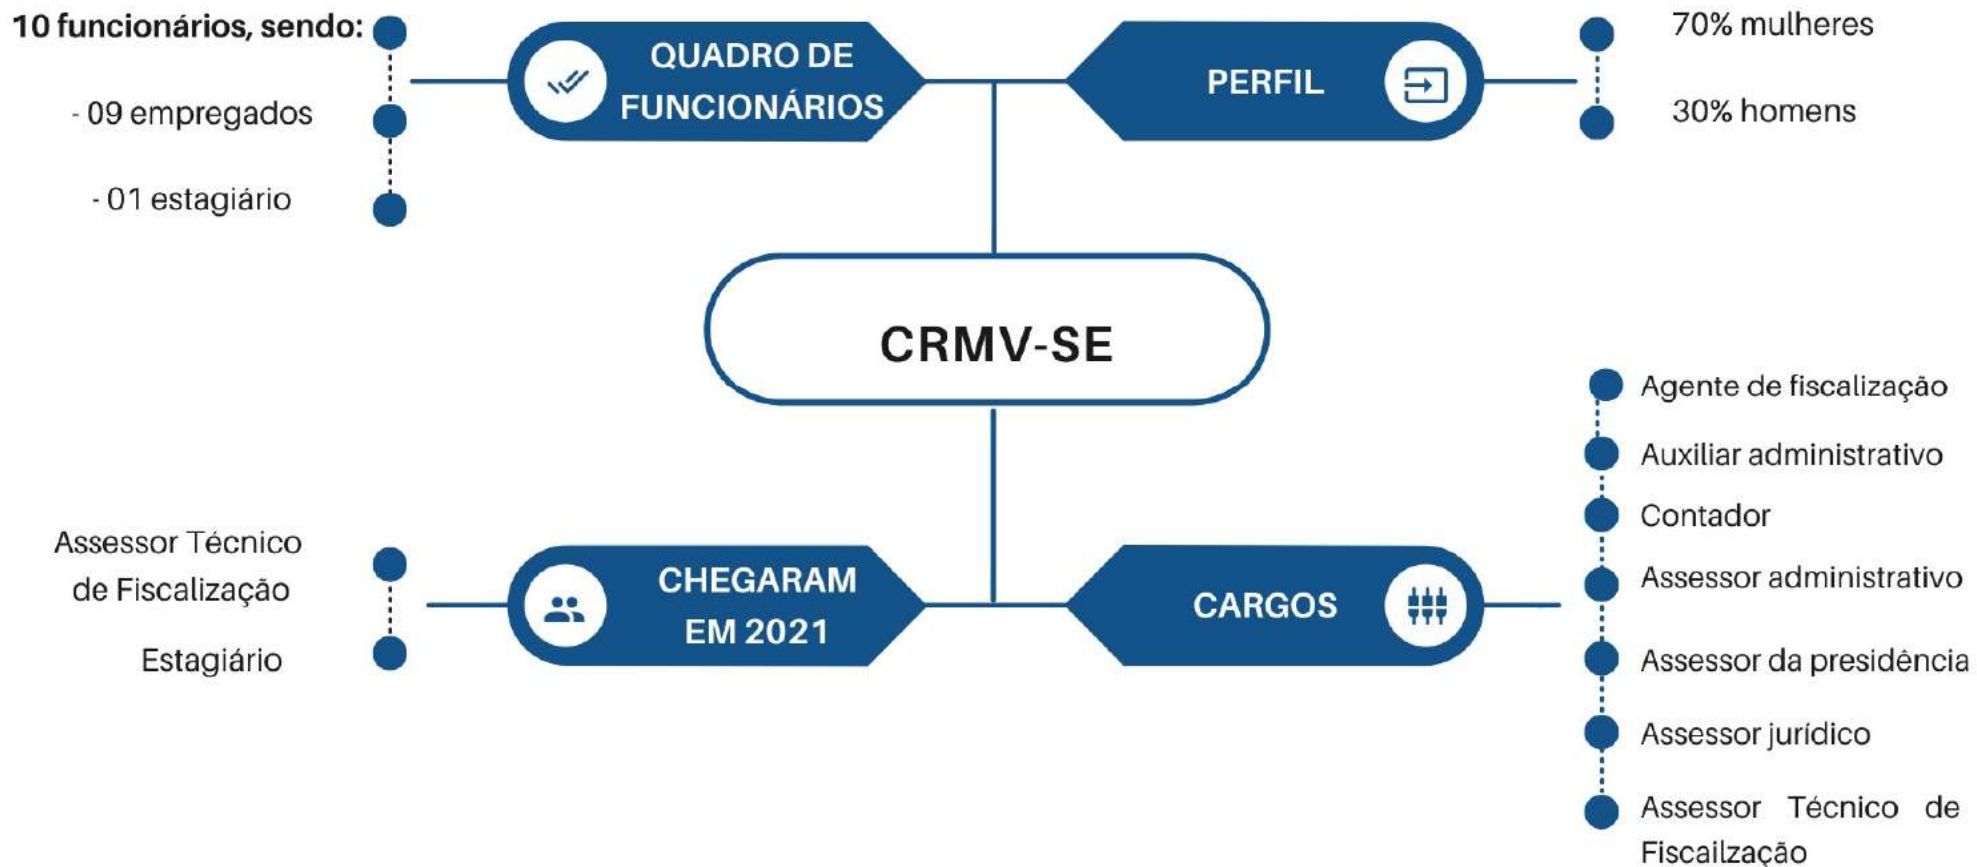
10 funcionários, sendo:

- 09 empregados

- 01 estagiário

QUADRO DE FUNCIONÁRIOS

PERFIL

70% mulheres

30% homens

CRMV-SE

Assessor Técnico de Fiscalização

Estagiário

CHEGARAM EM 2021

CARGOS

Agente de fiscalização

Auxiliar administrativo

Contador

Assessor administrativo

Assessor da presidência

Assessor jurídico

Assessor Técnico de Fiscailzação